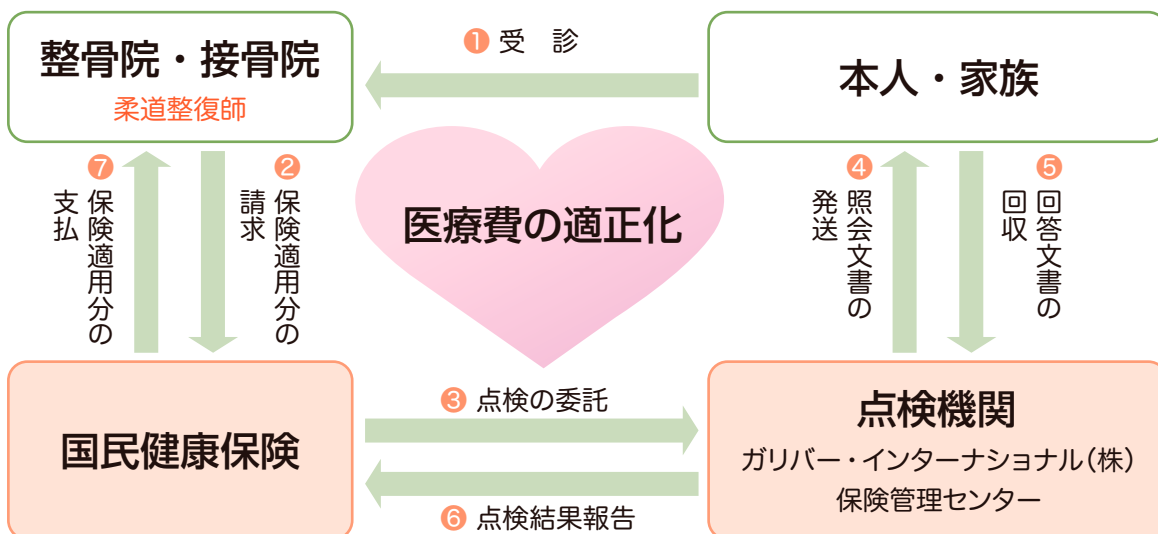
整骨院・接骨院
柔道整復師

❶受　診

本人・家族

❼保険適用分の支払

❷保険適用分の請求

医療費の適正化

❹照会文書の発送

❺回答文書の回収

国民健康保険

❸点検の委託

❻点検結果報告

点検機関
ガリバー・インターナショナル（株）
保険管理センター